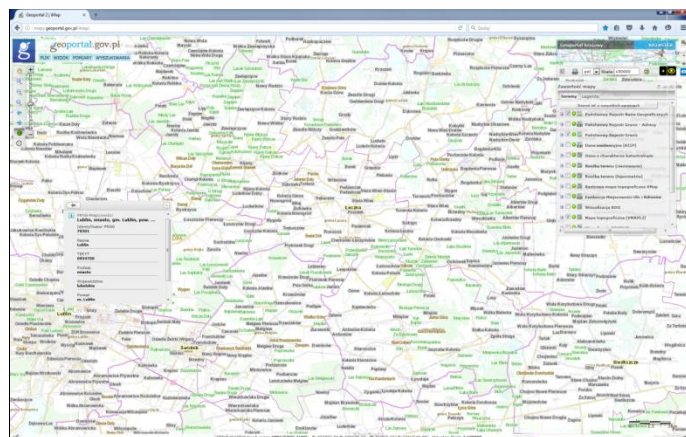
Geoportal 2 | Mapa

mapy.geoportal.gov.pl/imap/

Szukaj

geoportal.gov.pl

PLIK WIDOK POMIARY WYSZUKIWANIE

Lublin, miasto, gm. Lublin, pow. ...

Nazwa:
Lublin

Rodzaj:
miasto

Województwo:
lubelskie

Powiat:
m. Lublin

Łęczna

Lublin

Krasnystaw

Świdnik

Skala: 1:250000

Zawartość mapy

Podkładowa Baza Danych Geograficznych

Państwowy Rejestr Granic - Adresy

Państwowy Rejestr Granic

Dane wektorowe (BDOT)

Mapa topograficzna (VMAP L2)